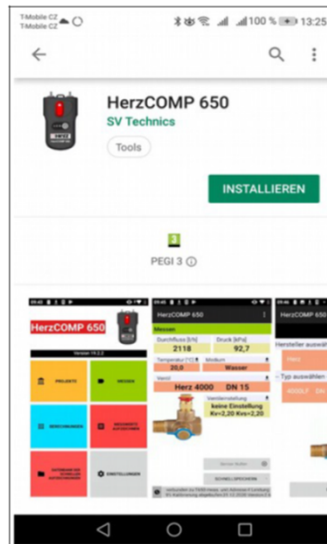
T-Mobile CZ
T-Mobile CZ
100 %
13:25

HerzCOMP 650
SV Technics
Tools
INSTALLIEREN
3
PEGI 3

HerzCOMP 650
HERZ
Version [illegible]
PROJEKTE
MESSEN
BERECHNUNGEN
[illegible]
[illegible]
EINSTELLUNGEN

HerzCOMP 650
Messen
Durchfluss [l/h]
Druck [kPa]
2118
92,7
Temperatur [°C]
Medium
20,0
Wasser
Ventil
Herz 4000 DN 15
Ventileinstellung
keine Einstellung
Kv=2,20 Kvs=2,20
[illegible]
SCHNELLMESSUNG
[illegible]

Hersteller auswähl
Typ auswählen
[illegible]